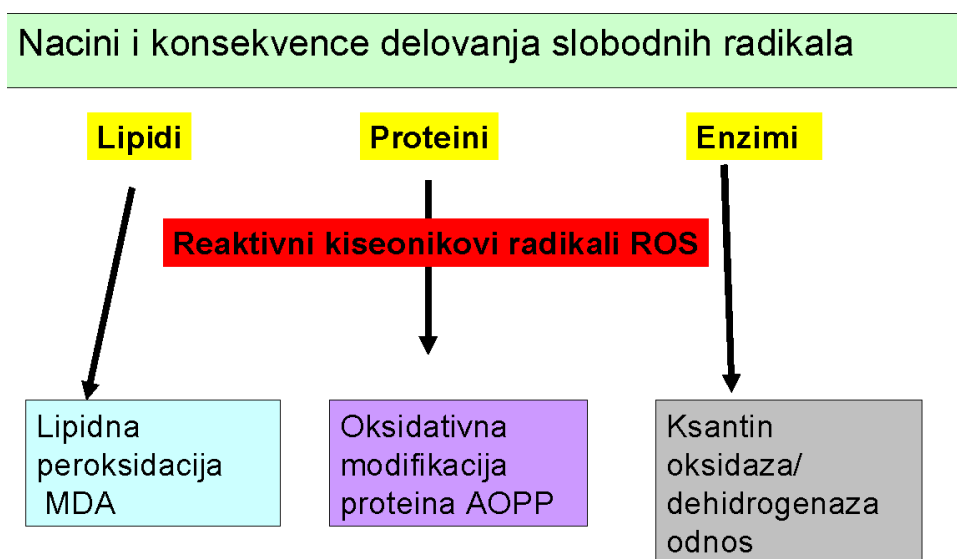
Nacini i konsekvence delovanja slobodnih radikala

Lipidi

Proteini

Enzimi

Reaktivni kiseonikovi radikali ROS

Lipidna peroksidacija MDA

Oksidativna modifikacija proteina AOPP

Ksantin oksidaza/ dehidrogenaza odnos